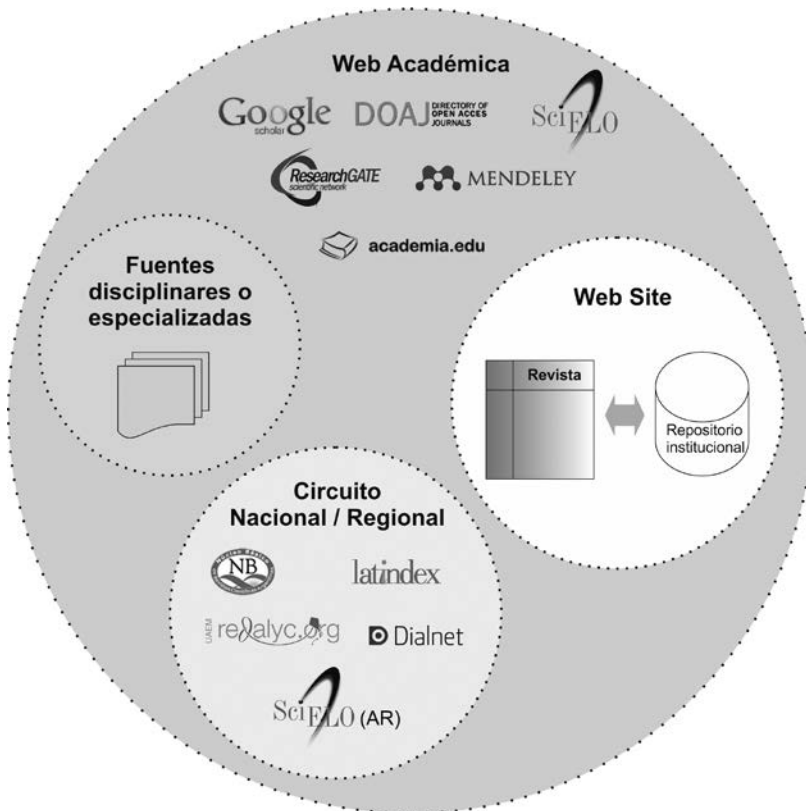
Web Académica

Google scholar DOAJ DIRECTORY OF OPEN ACCES JOURNALS SciELO

ResearchGATE scientific network MENDELEY

academia.edu

Fuentes disciplinares o especializadas

Web Site

Revista

Repositorio institucional

Circuito Nacional / Regional

NB

latindex

UAEM redalyc.org

Dialnet

SciELO (AR)